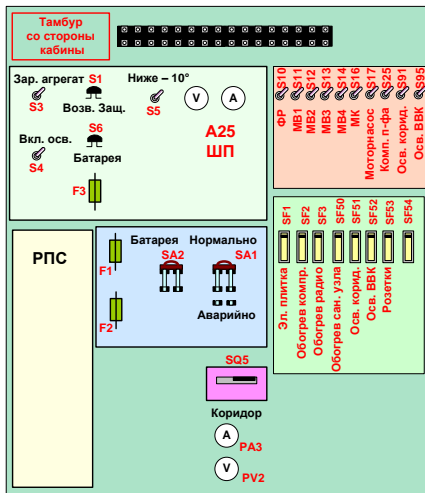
Тамбур со стороны кабины

Зар. агрегат S1
S3
Возв. Защ.
Ниже – 10°
S5
V
A
S6
Вкл. осв.
S4
Батарея
A25
ШП
F3

S10 ФР
S11 МВ1
S12 МВ2
S13 МВ3
S14 МВ4
S16 МК
S17 Мотор-насос
S25 Комп. п-фа
S91 Осв. корид.
S95 Осв. ВВК

SF1 Эл. плитка
SF2 Обогрев компр.
SF3 Обогрев радио
SF50 Обогрев сан. узла
SF51 Осв. корид.
SF52 Осв. ВВК
SF53 Розетки
SF54

РПС

Батарея
Нормально
SA2
SA1
F1
F2
Аварийно

SQ5
Коридор
A PA3
V PV2